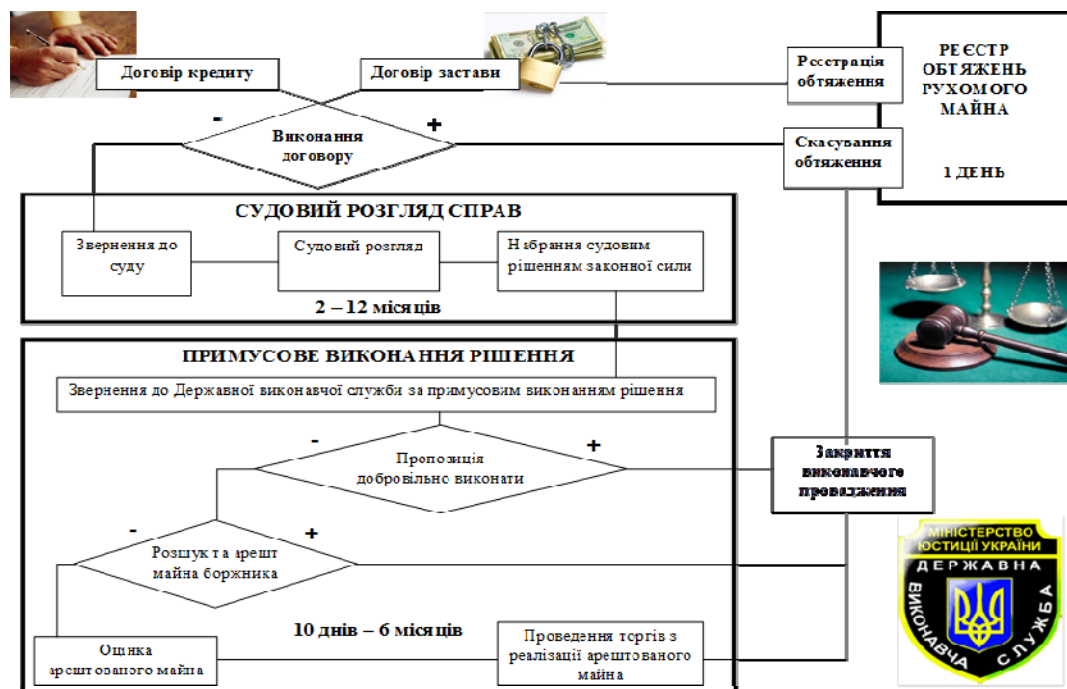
Договір кредиту

Договір застави

Реєстрація обтяження

РЕЄСТР ОБТЯЖЕНЬ РУХОМОГО МАЙНА

1 ДЕНЬ

-

Виконання договору

+

Скасування обтяження

СУДОВИЙ РОЗГЛЯД СПРАВ

Звернення до суду

Судовий розгляд

Набрання судовим рішенням законної сили

2 – 12 місяців

ПРИМУСОВЕ ВИКОНАННЯ РІШЕННЯ

Звернення до Державної виконавчої служби за примусовим виконанням рішення

-

Пропозиція добровільно виконати

+

Закриття виконавчого провадження

-

Розшук та арешт майна боржника

+

10 днів – 6 місяців

Оцінка арештованого майна

Проведення торгів з реалізації арештованого майна

МІНІСТЕРСТВО ЮСТИЦІЇ УКРАЇНИ

ДЕРЖАВНА ВИКОНАВЧА СЛУЖБА